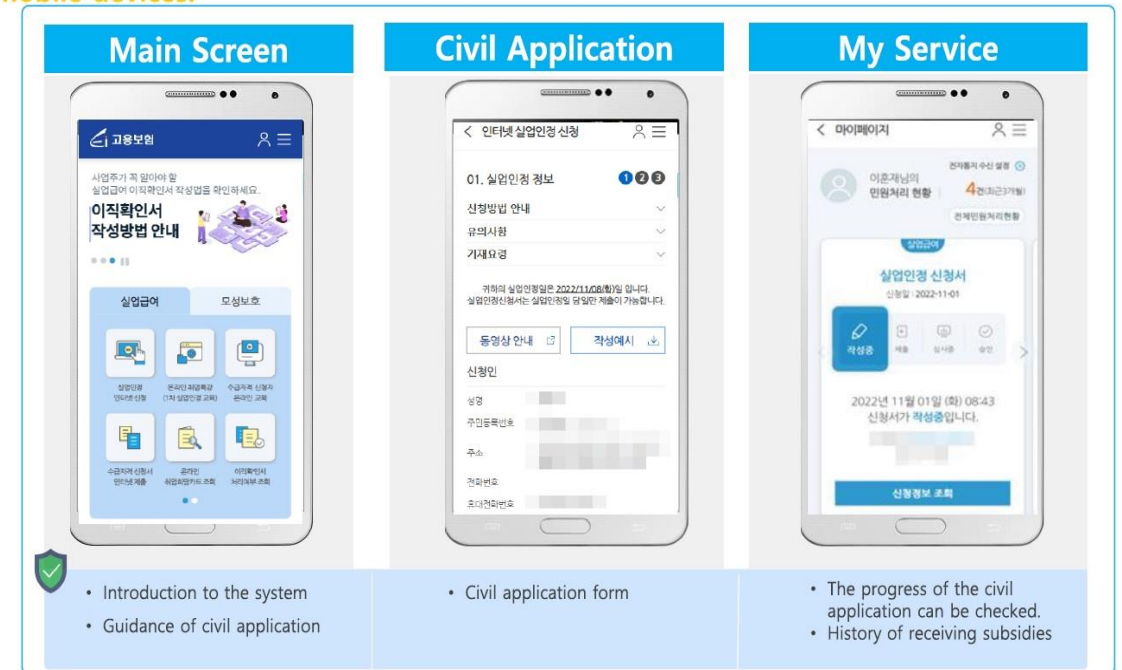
mobile devices.

Main Screen

고용보험

사업주가 꼭 알아야 할 실업급여 이직확인서 작성법을 확인하세요.

이직확인서 작성방법 안내

실업급여

모성보호

실업인정 인터넷 신청

온라인 취업특강 (1차 실업인정 교육)

수급자격 신청자 온라인 교육

수급자격 신청서 인터넷 제출

온라인 취업희망카드 조회

이직확인서 처리여부 조회

Civil Application

< 인터넷 실업인정 신청

01. 실업인정 정보

123

신청방법 안내

유의사항

기재요령

귀하의 실업인정일은 2022/11/08(화)일 입니다. 실업인정신청서는 실업인정일 당일만 제출이 가능합니다.

동영상 안내

작성예시

신청인

성명

주민등록번호

주소

전화번호

휴대전화번호

My Service

< 마이페이지

전자통지 수신 설정

이훈재님의 민원처리 현황

4건(최근3개월)

전체민원처리현황

실업급여

실업인정 신청서

신청일 : 2022-11-01

작성중

제출

심사중

승인

2022년 11월 01일 (화) 08:43 신청서가 작성중입니다.

신청정보 조회

• Introduction to the system
• Guidance of civil application

• Civil application form

• The progress of the civil application can be checked.
• History of receiving subsidies